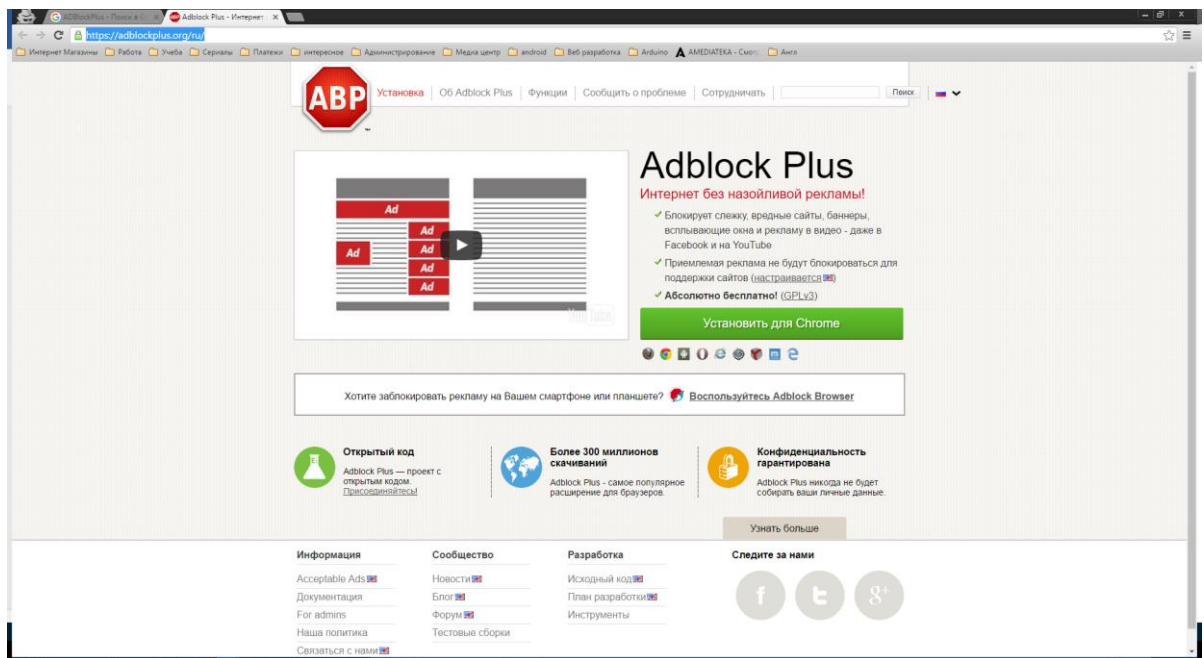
ADBlockPlus - Поиск в G × | Adblock Plus - Интернет ×

https://adblockplus.org/ru/

Интернет Магазины | Работа | Учеба | Сериалы | Платежи | интересное | Администрирование | Медиа центр | android | Веб разработка | Arduino | AMEDIATEKA - Смотр | Англ

ABP

Установка | Об Adblock Plus | Функции | Сообщить о проблеме | Сотрудничать | Поиск

Ad
Ad
Ad
Ad
Ad
Ad

YouTube

Adblock Plus

Интернет без назойливой рекламы!

✓ Блокирует слежку, вредные сайты, баннеры, всплывающие окна и рекламу в видео - даже в Facebook и на YouTube

✓ Приемлемая реклама не будут блокироваться для поддержки сайтов (настраивается)

✓ Абсолютно бесплатно! (GPLv3)

Установить для Chrome

Хотите заблокировать рекламу на Вашем смартфоне или планшете? Воспользуйтесь Adblock Browser

Открытый код
Adblock Plus — проект с открытым кодом. Присоединяйтесь!

Более 300 миллионов скачиваний
Adblock Plus - самое популярное расширение для браузеров.

Конфиденциальность гарантирована
Adblock Plus никогда не будет собирать ваши личные данные.

Узнать больше

Информация
Acceptable Ads
Документация
For admins
Наша политика
Связаться с нами

Сообщество
Новости
Блог
Форум
Тестовые сборки

Разработка
Исходный код
План разработки
Инструменты

Следите за нами
f
t
g+